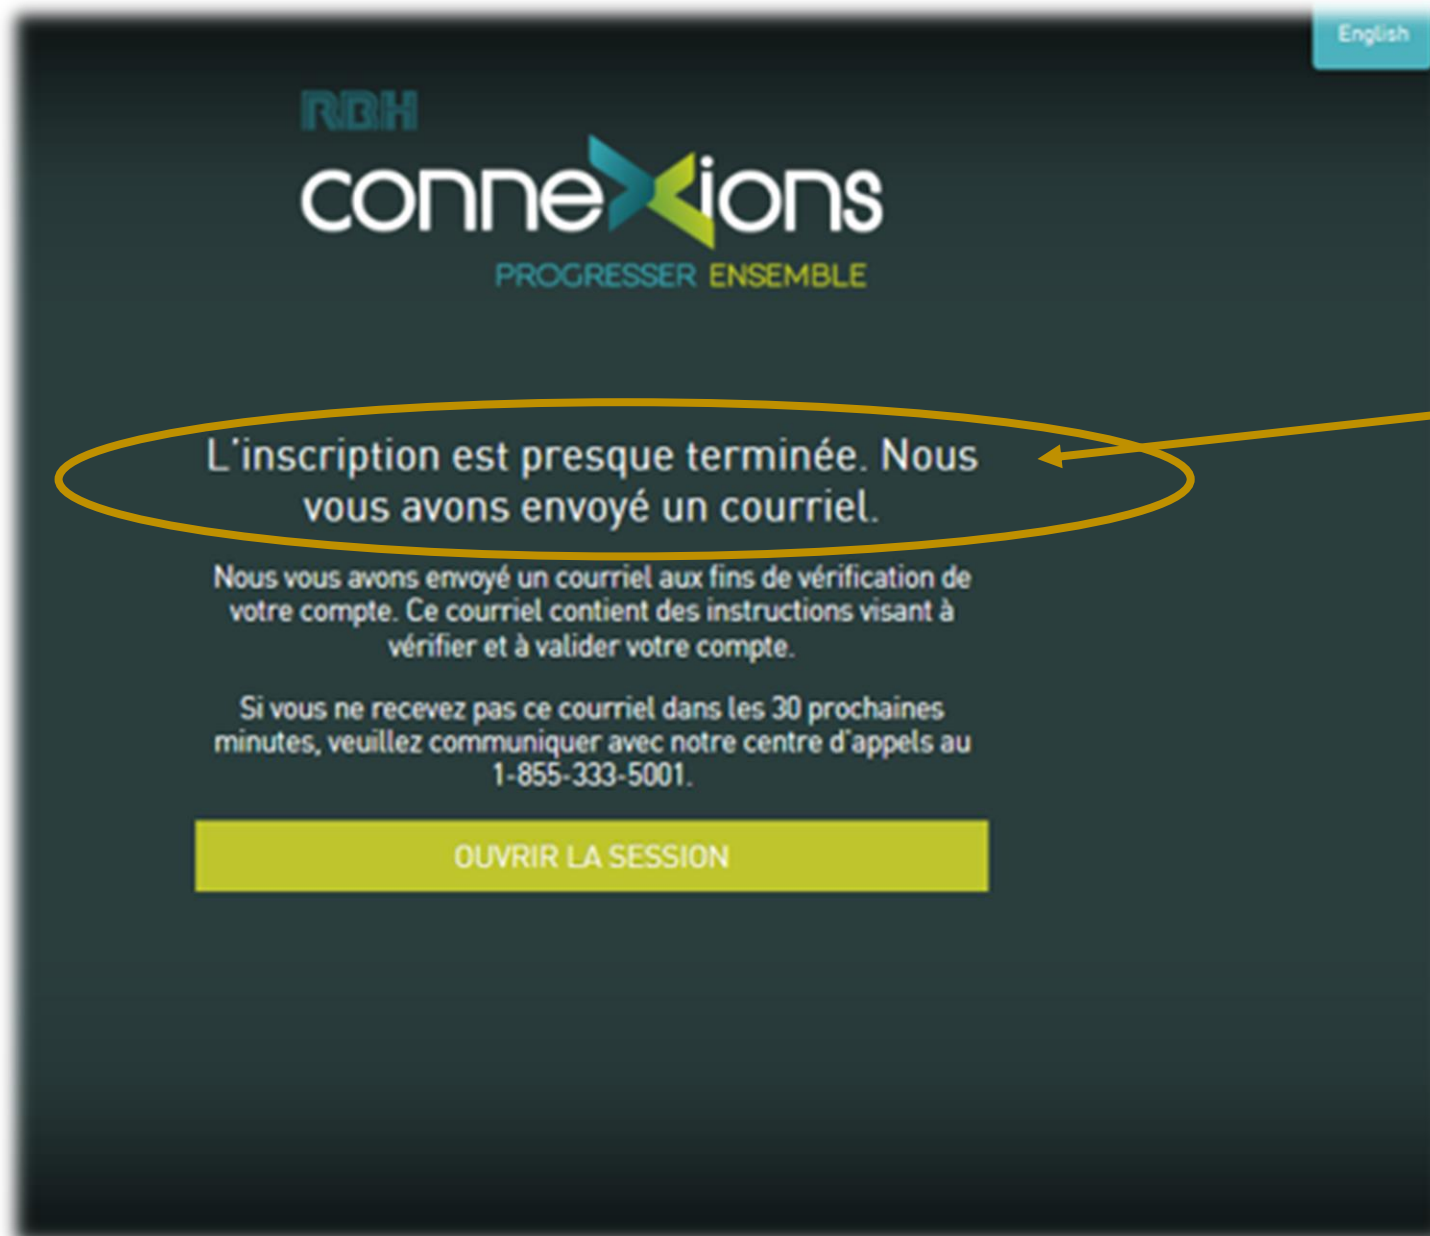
English

RBH
connexions
PROGRESSER ENSEMBLE

L'inscription est presque terminée. Nous vous avons envoyé un courriel.

Nous vous avons envoyé un courriel aux fins de vérification de votre compte. Ce courriel contient des instructions visant à vérifier et à valider votre compte.

Si vous ne recevez pas ce courriel dans les 30 prochaines minutes, veuillez communiquer avec notre centre d'appels au 1-855-333-5001.

OUVRIR LA SESSION